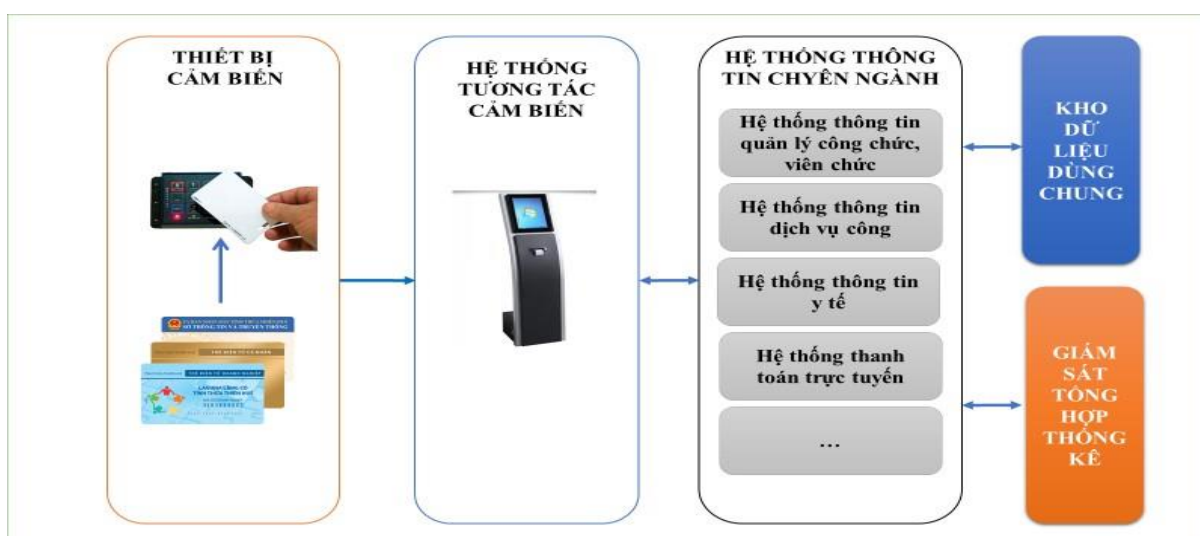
THIẾT BỊ CẢM BIẾN

HỆ THỐNG TƯƠNG TÁC CẢM BIẾN

HỆ THỐNG THÔNG TIN CHUYÊN NGÀNH

Hệ thống thông tin quản lý công chức, viên chức

Hệ thống thông tin dịch vụ công

Hệ thống thông tin y tế

Hệ thống thanh toán trực tuyến

...

KHO DỮ LIỆU DÙNG CHUNG

GIÁM SÁT TỔNG HỢP THỐNG KÊ